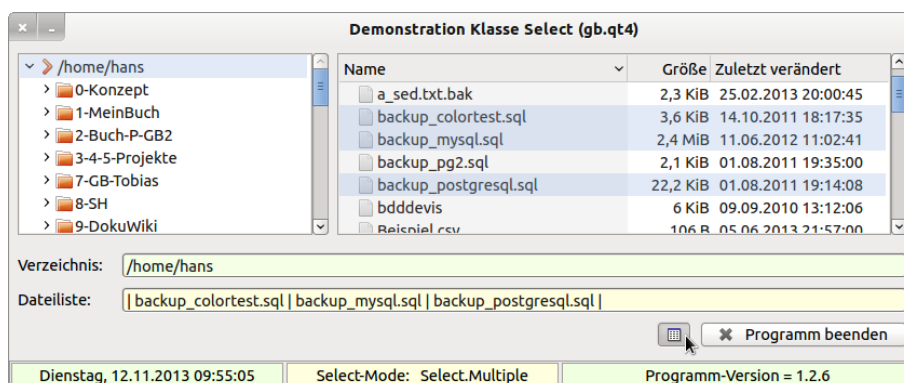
Demonstration Klasse Select (gb.qt4)

/home/hans
0-Konzept
1-MeinBuch
2-Buch-P-GB2
3-4-5-Projekte
7-GB-Tobias
8-SH
9-DokuWiki

| Name | Größe | Zuletzt verändert |
|---|---|---|
| a_sed.txt.bak | 2,3 KiB | 25.02.2013 20:00:45 |
| backup_colortest.sql | 3,6 KiB | 14.10.2011 18:17:35 |
| backup_mysql.sql | 2,4 MiB | 11.06.2012 11:02:41 |
| backup_pg2.sql | 2,1 KiB | 01.08.2011 19:35:00 |
| backup_postgresql.sql | 22,2 KiB | 01.08.2011 19:14:08 |
| bdddevis | 6 KiB | 09.09.2010 13:12:06 |
| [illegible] | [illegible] | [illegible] |

Verzeichnis: /home/hans

Dateiliste: | backup_colortest.sql | backup_mysql.sql | backup_postgresql.sql |

Programm beenden

Dienstag, 12.11.2013 09:55:05 Select-Mode: Select.Multiple Programm-Version = 1.2.6